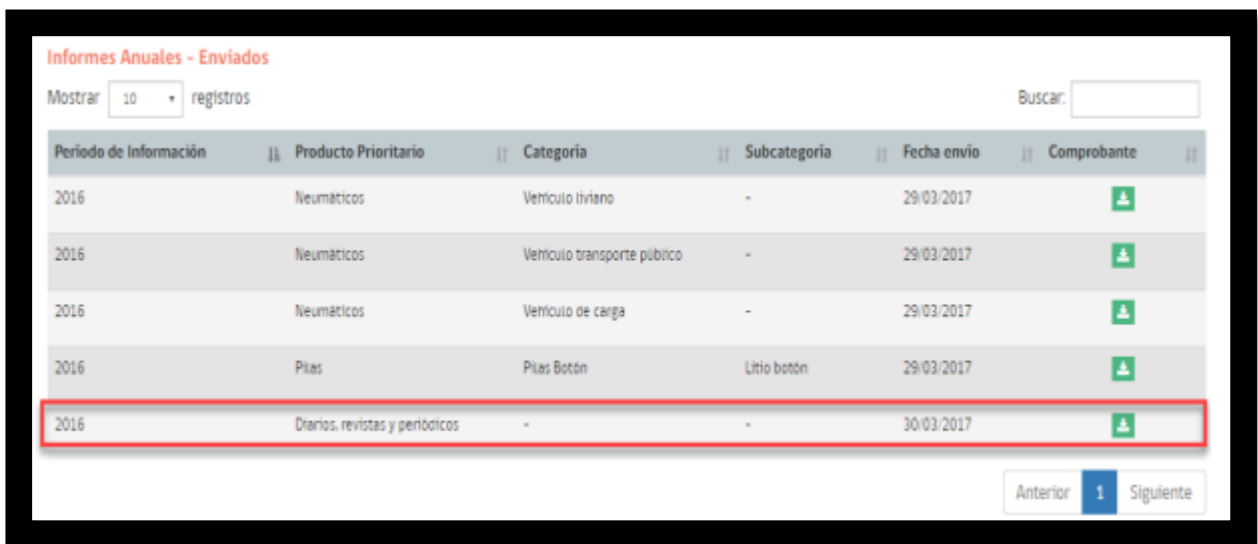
Informes Anuales - Enviados

Mostrar 10 registros

Buscar:

| Periodo de Información | Producto Prioritario | Categoria | Subcategoria | Fecha envio | Comprobante |
|---|---|---|---|---|---|
| 2016 | Neumáticos | Vehículo liviano | - | 29/03/2017 | |
| 2016 | Neumáticos | Vehículo transporte público | - | 29/03/2017 | |
| 2016 | Neumáticos | Vehículo de carga | - | 29/03/2017 | |
| 2016 | Pilas | Pilas Botón | Litio botón | 29/03/2017 | |
| 2016 | Diarios, revistas y periódicos | - | - | 30/03/2017 | |

Anterior 1 Siguiente